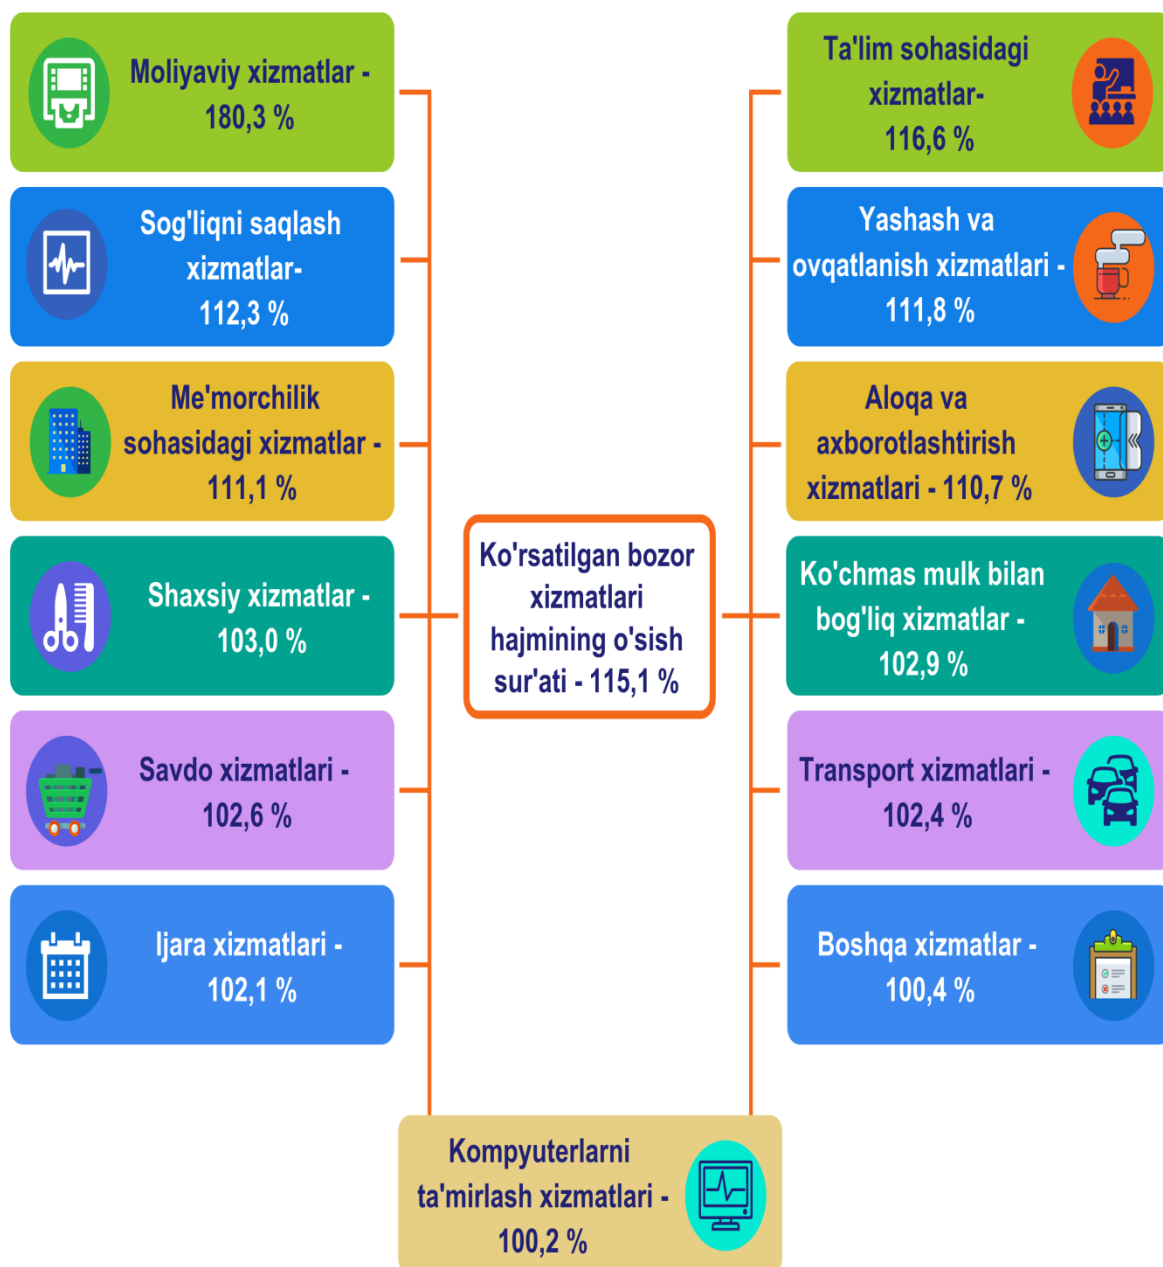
Ko'rsatilgan bozor xizmatlari hajmining o'sish sur'ati - 115,1 %

Moliyaviy xizmatlar - 180,3 %

Sog'liqni saqlash xizmatlar- 112,3 %

Me'morchilik sohasidagi xizmatlar - 111,1 %

Shaxsiy xizmatlar - 103,0 %

Savdo xizmatlari - 102,6 %

Ijara xizmatlari - 102,1 %

Ta'lim sohasidagi xizmatlar- 116,6 %

Yashash va ovqatlanish xizmatlari - 111,8 %

Aloqa va axborotlashtirish xizmatlari - 110,7 %

Ko'chmas mulk bilan bog'liq xizmatlar - 102,9 %

Transport xizmatlari - 102,4 %

Boshqa xizmatlar - 100,4 %

Kompyuterlarni ta'mirlash xizmatlari - 100,2 %